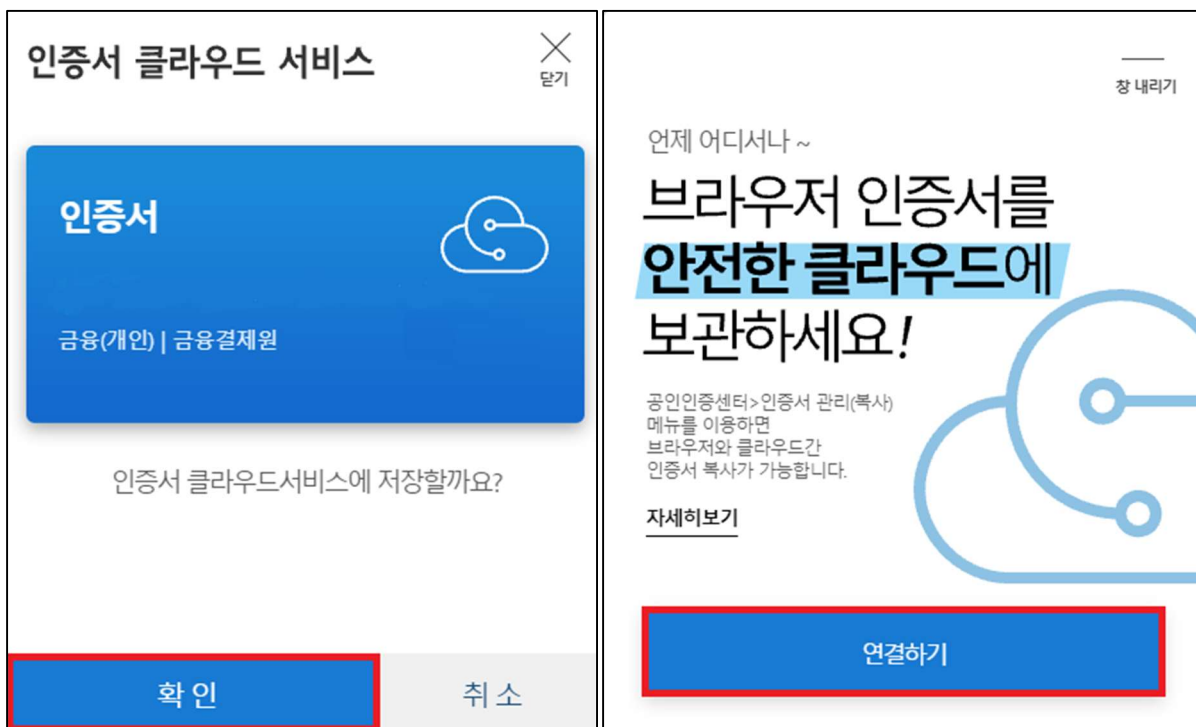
인증서 클라우드 서비스

닫기

인증서

금융(개인) | 금융결제원

인증서 클라우드서비스에 저장할까요?

확 인

취 소

창 내리기

언제 어디서나 ~

브라우저 인증서를 안전한 클라우드에 보관하세요!

공인인증센터>인증서 관리(복사) 메뉴를 이용하면 브라우저와 클라우드간 인증서 복사가 가능합니다.

자세히보기

연결하기